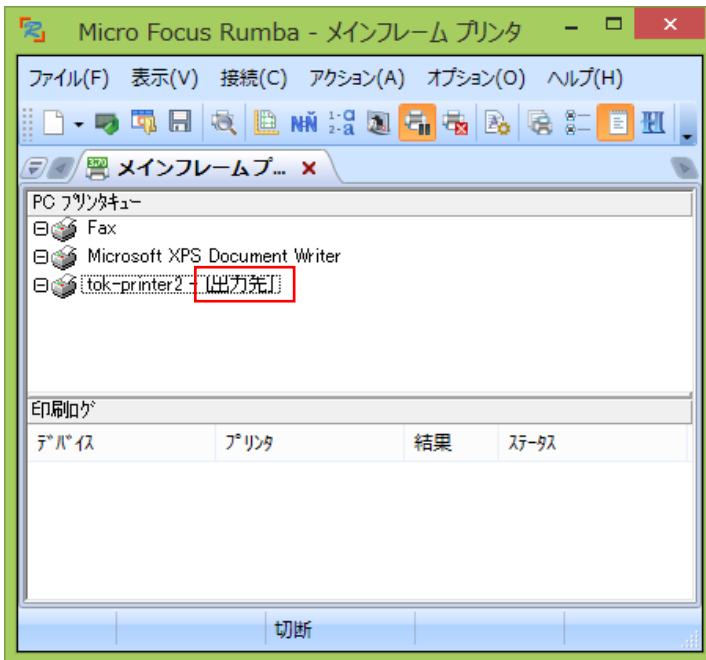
Micro Focus Rumba - メインフレーム プリンタ

ファイル(F) 表示(V) 接続(C) アクション(A) オプション(O) ヘルプ(H)

メインフレームプ...

PC プリンタキュー

Fax

Microsoft XPS Document Writer

tok-printer2 - [出力先]

印刷ログ

| デバイス | プリンタ | 結果 | ステータス |
|---|---|---|---|

切断